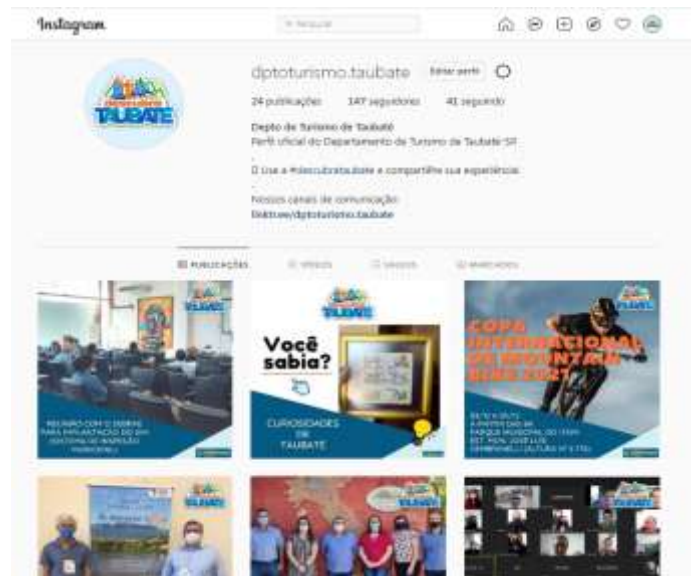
Instagram

Pesquisar

dptoturismo.taubate Editar perfil

24 publicações 147 seguidores 41 seguindo

Depto de Turismo de Taubaté
Perfil oficial do Departamento de Turismo de Taubaté-SP
.
Use a #descubrataubate e compartilhe sua experiência
.
Nossos canais de comunicação:
linktr.ee/dptoturismo.taubate

PUBLICAÇÕES VÍDEOS SALVOS MARCADOS

TAUBATÉ

REUNIÃO COM O SEBRAE PARA IMPLANTAÇÃO DO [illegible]

TAUBATÉ

Você sabia?

CURIOSIDADES DE TAUBATÉ

COPA INTERNACIONAL DE MOUNTAIN BIKE 2021

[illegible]

TAUBATÉ

TAUBATÉ

TAUBATÉ